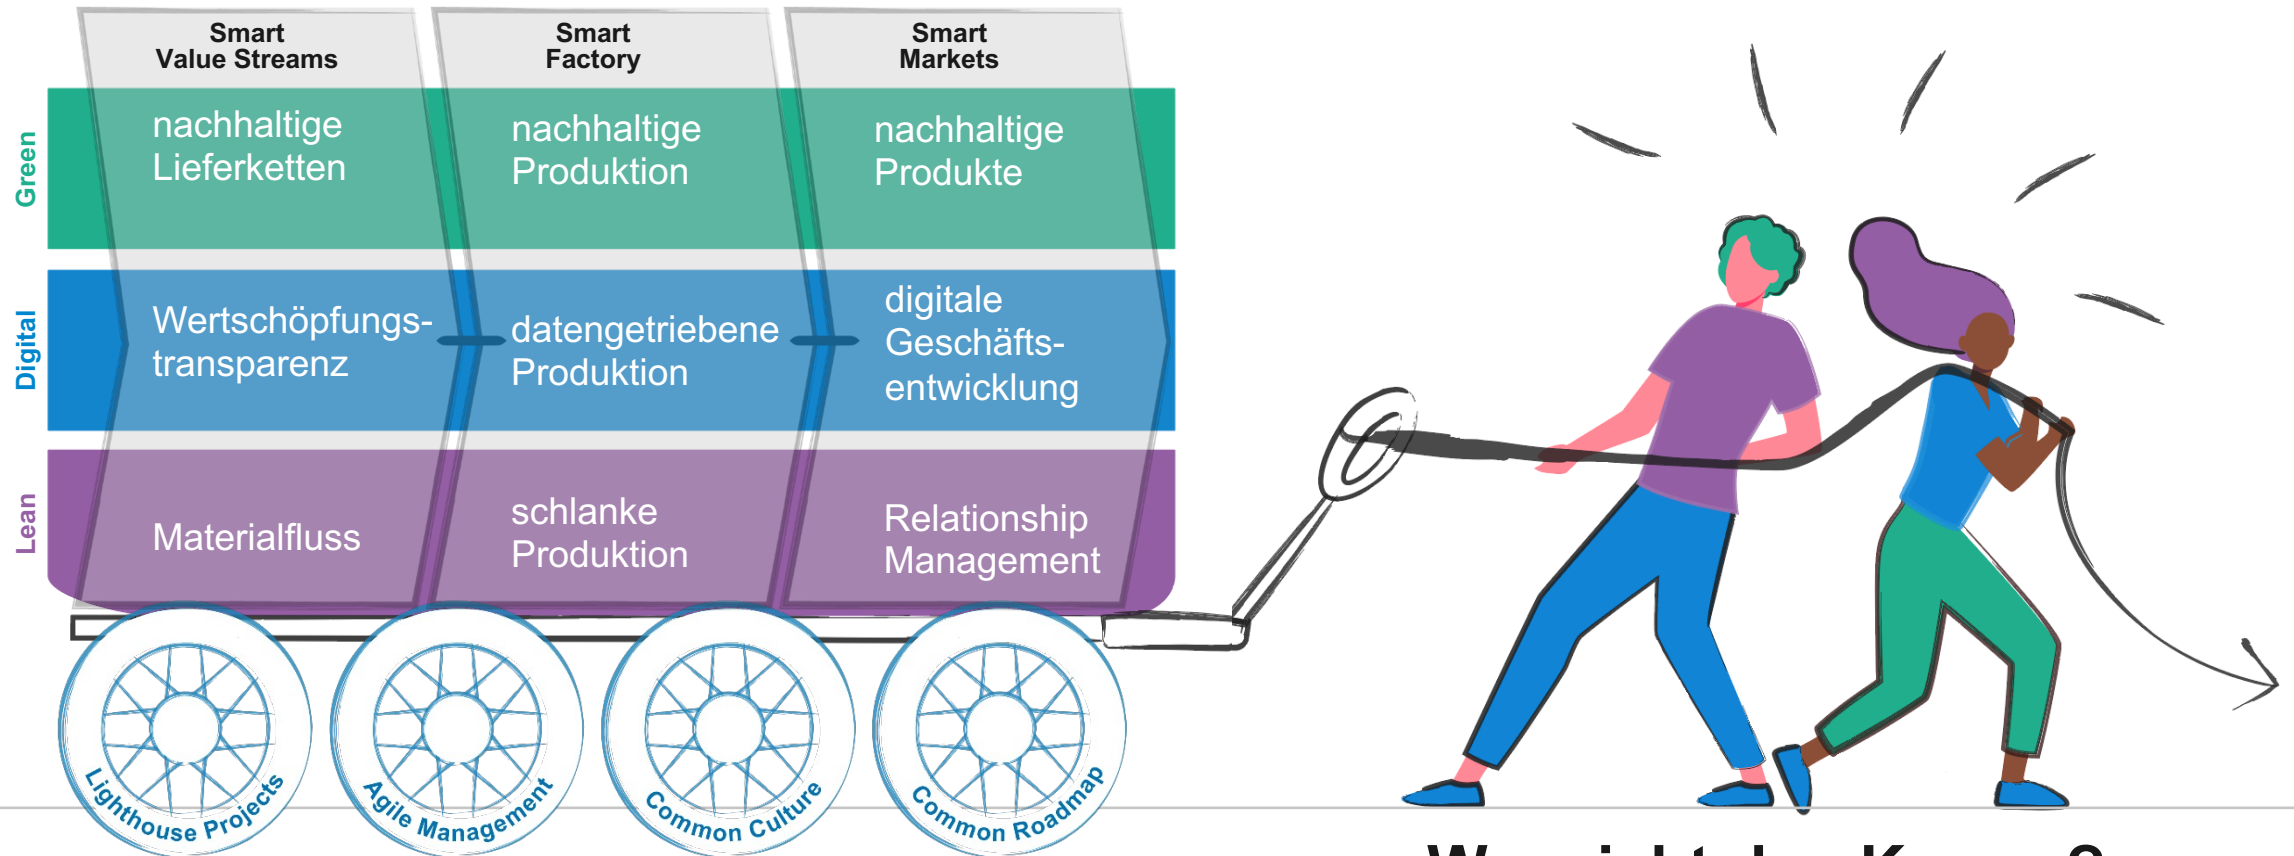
Smart Value Streams

Smart Factory

Smart Markets

Green

nachhaltige Lieferketten

nachhaltige Produktion

nachhaltige Produkte

Digital

Wertschöpfungstransparenz

datengetriebene Produktion

digitale Geschäftsentwicklung

Lean

Materialfluss

schlanke Produktion

Relationship Management

Lighthouse Projects

Agile Management

Common Culture

Common Roadmap

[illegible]